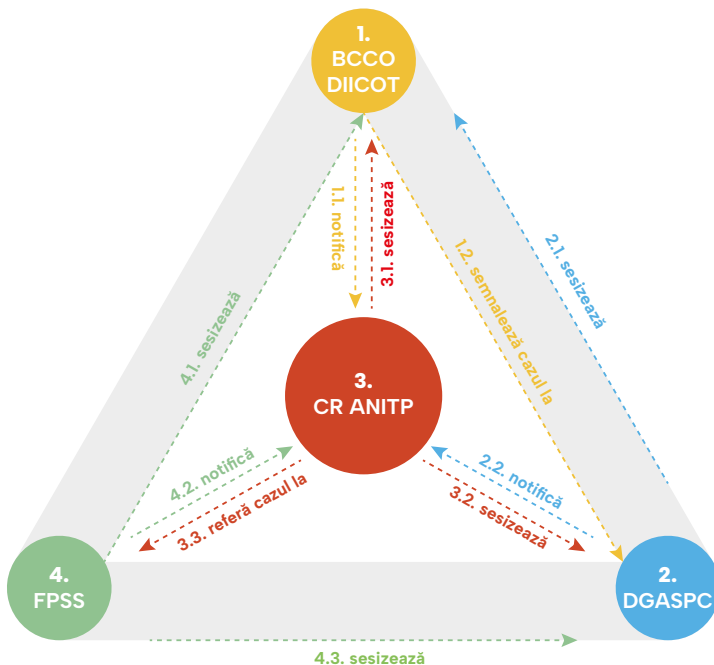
1.
BCCO
DIICOT

1.1. notifică

3.1. sesizează

2.1. sesizează

1.2. semnalează cazul la

4.1. sesizează

3.
CR ANITP

4.2. notifică

3.3. referă cazul la

2.2. notifică

3.2. sesizează

4.
FPSS

2.
DGASPC

4.3. sesizează